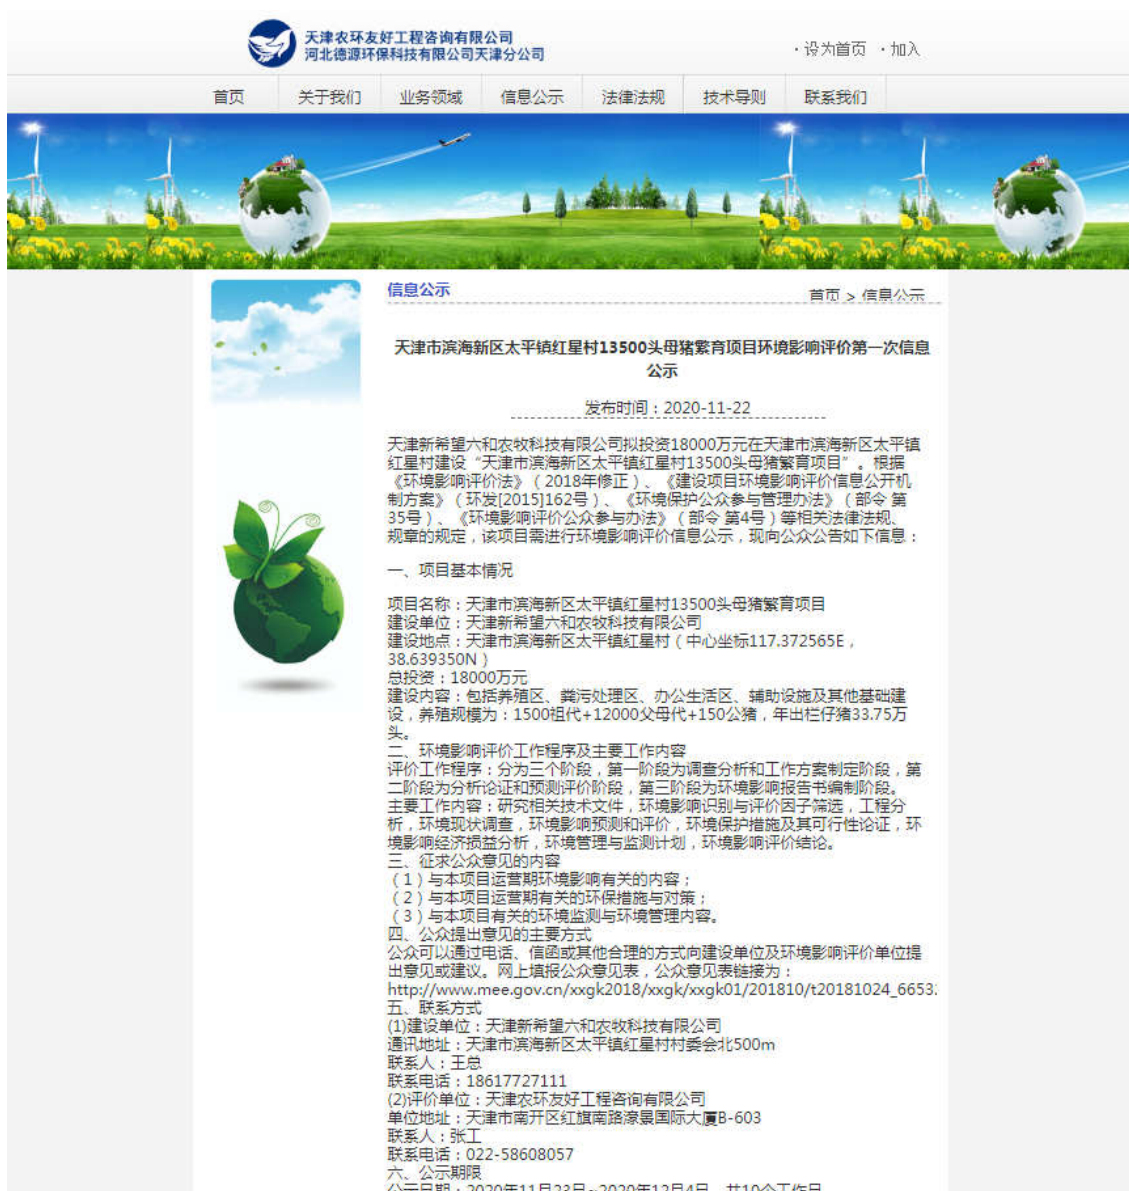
天津农环友好工程咨询有限公司
河北德源环保科技有限公司天津分公司

· 设为首页 · 加入

首页 关于我们 业务领域 信息公示 法律法规 技术导则 联系我们

信息公示

首页 > 信息公示

天津市滨海新区太平镇红星村13500头母猪繁育项目环境影响评价第一次信息公示

发布时间：2020-11-22

天津新希望六和农牧科技有限公司拟投资18000万元在天津市滨海新区太平镇红星村建设“天津市滨海新区太平镇红星村13500头母猪繁育项目”。根据《环境影响评价法》（2018年修正）、《建设项目环境影响评价信息公开机制方案》（环发[2015]162号）、《环境保护公众参与管理办法》（部令 第35号）、《环境影响评价公众参与办法》（部令 第4号）等相关法律法规、规章的规定，该项目需进行环境影响评价信息公示，现向公众公告如下信息：

一、项目基本情况

项目名称：天津市滨海新区太平镇红星村13500头母猪繁育项目
建设单位：天津新希望六和农牧科技有限公司
建设地点：天津市滨海新区太平镇红星村（中心坐标117.372565E，38.639350N）
总投资：18000万元
建设内容：包括养殖区、粪污处理区、办公生活区、辅助设施及其他基础建设，养殖规模为：1500祖代+12000父母代+150公猪，年出栏仔猪33.75万头。
二、环境影响评价工作程序及主要工作内容
评价工作程序：分为三个阶段，第一阶段为调查分析和工作方案制定阶段，第二阶段为分析论证和预测评价阶段，第三阶段为环境影响报告书编制阶段。
主要工作内容：研究相关技术文件，环境影响识别与评价因子筛选，工程分析，环境现状调查，环境影响预测和评价，环境保护措施及其可行性论证，环境影响经济损益分析，环境管理与监测计划，环境影响评价结论。
三、征求公众意见的内容
（1）与本项目运营期环境影响有关的内容；
（2）与本项目运营期有关的环保措施与对策；
（3）与本项目有关的环境监测与环境管理内容。
四、公众提出意见的主要方式
公众可以通过电话、信函或其他合理的方式向建设单位及环境影响评价单位提出意见或建议。网上填报公众意见表，公众意见表链接为：
http://www.mee.gov.cn/xxgk2018/xxgk/xxgk01/201810/t20181024_6653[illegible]
五、联系方式
(1)建设单位：天津新希望六和农牧科技有限公司
通讯地址：天津市滨海新区太平镇红星村村委会北500m
联系人：王总
联系电话：18617727111
(2)评价单位：天津农环友好工程咨询有限公司
单位地址：天津市南开区红旗南路凉泉国际大厦B-603
联系人：张工
联系电话：022-58608057
六、公示期限
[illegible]